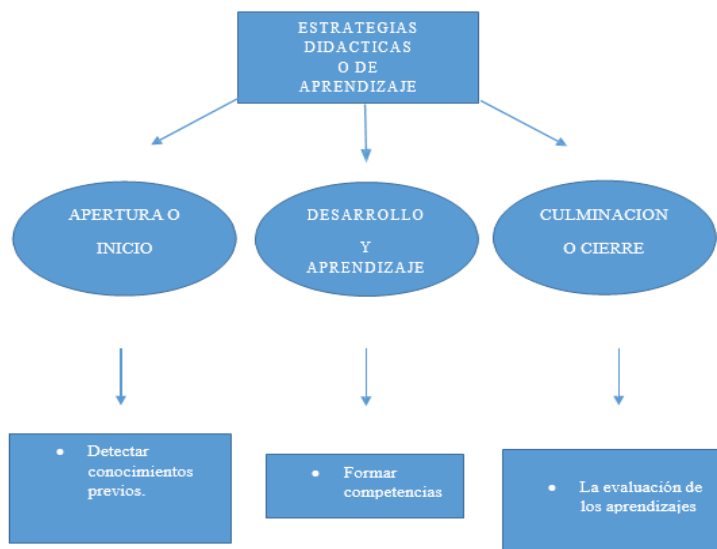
ESTRATEGIAS DIDACTICAS O DE APRENDIZAJE

APERTURA O INICIO

DESARROLLO Y APRENDIZAJE

CULMINACION O CIERRE

- Detectar conocimientos previos.

- Formar competencias

- La evaluación de los aprendizajes